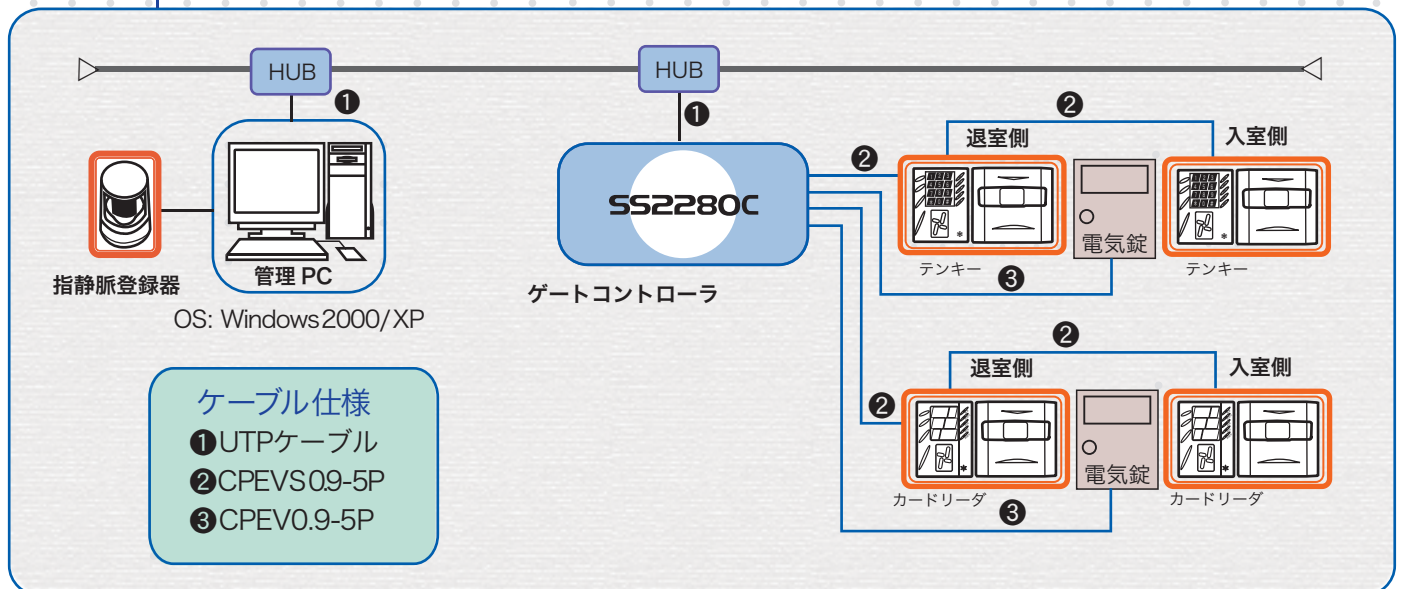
HUB
HUB
❶
❶
❷
退室側
入室側
❷
SS2280C
電気錠
テンキー
テンキー
❸
指静脈登録器
管理 PC
ゲートコントローラ
OS: Windows2000/XP
❷
退室側
入室側
❷
電気錠
カードリーダ
カードリーダ
❸

ケーブル仕様
❶UTPケーブル
❷CPEVS0.9-5P
❸CPEV0.9-5P